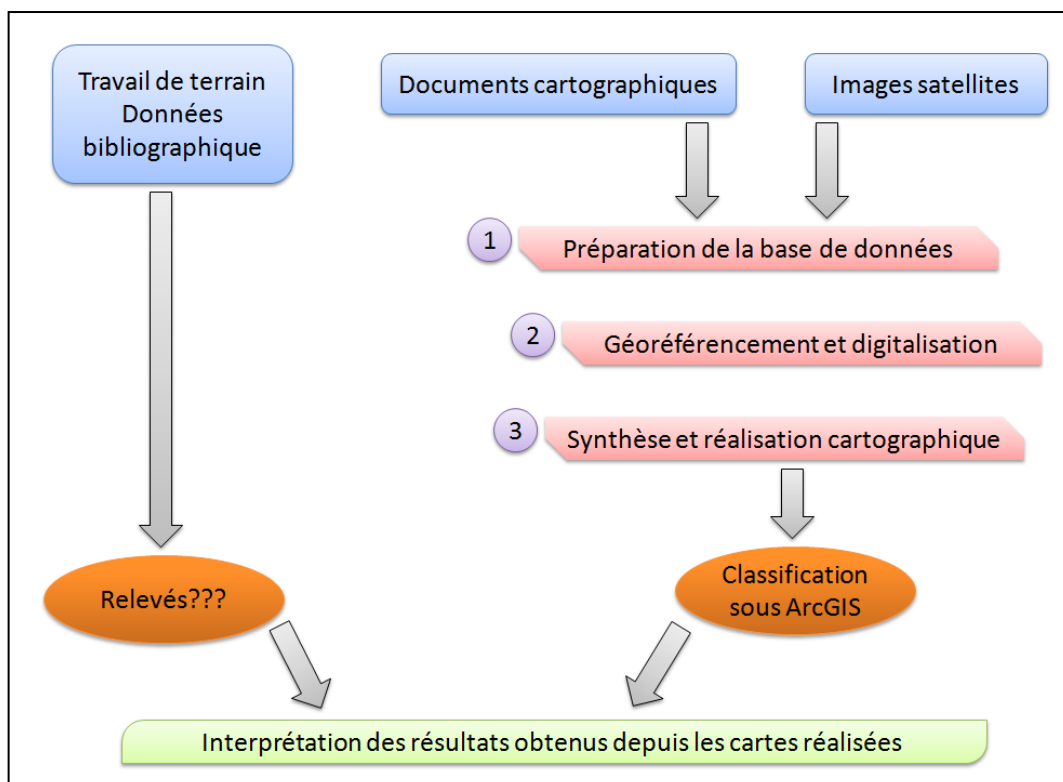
Travail de terrain
Données bibliographique

Documents cartographiques

Images satellites

1 Préparation de la base de données

2 Géoréférencement et digitalisation

3 Synthèse et réalisation cartographique

Relevés???

Classification sous ArcGIS

Interprétation des résultats obtenus depuis les cartes réalisées